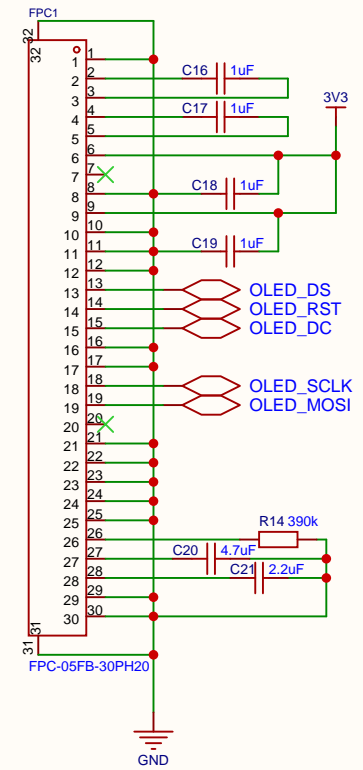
FPC1

32

32

1
2
3
4
5
6
7
8
9
10
11
12
13
14
15
16
17
18
19
20
21
22
23
24
25
26
27
28
29
30

1
2
3
4
5
6
7
8
9
10
11
12
13
14
15
16
17
18
19
20
21
22
23
24
25
26
27
28
29
30

31

31

C16 1uF

C17 1uF

3V3

C18 1uF

C19 1uF

OLED_DS
OLED_RST
OLED_DC

OLED_SCLK
OLED_MOSI

R14 390k

C20 4.7uF

C21 2.2uF

FPC-05FB-30PH20

GND